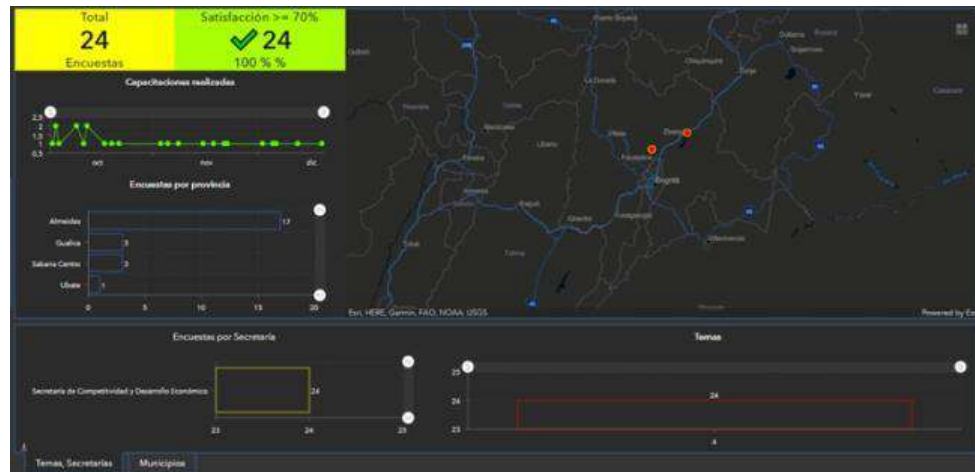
Total
24
Encuestas

Satisfacción >= 70%
✓24
100 % %

Capacitaciones realizadas

2,5
2
1,5
1
0,5

oct
nov
dic

Encuestas por provincia

Almeidas 17
Gualiva 3
Sabana Centro 3
Ubate 1

0 5 10 15 20

Puerto Boyacá
Chiquinquirá
Tunja
Duitama
Sogamoso
Yopal
La Dorada
Ubaté
Zipaquirá
Facatativá
Bogotá
Honda
Girardot
Fusagasugá
Villavicencio
Ibagué

Esri, HERE, Garmin, FAO, NOAA, USGS
Powered by Esri

Encuestas por Secretaría

Secretaría de Competitividad y Desarrollo Económico 24

23 24 25

Temas

25
24
23
24
4

Temas, Secretarias
Municipios